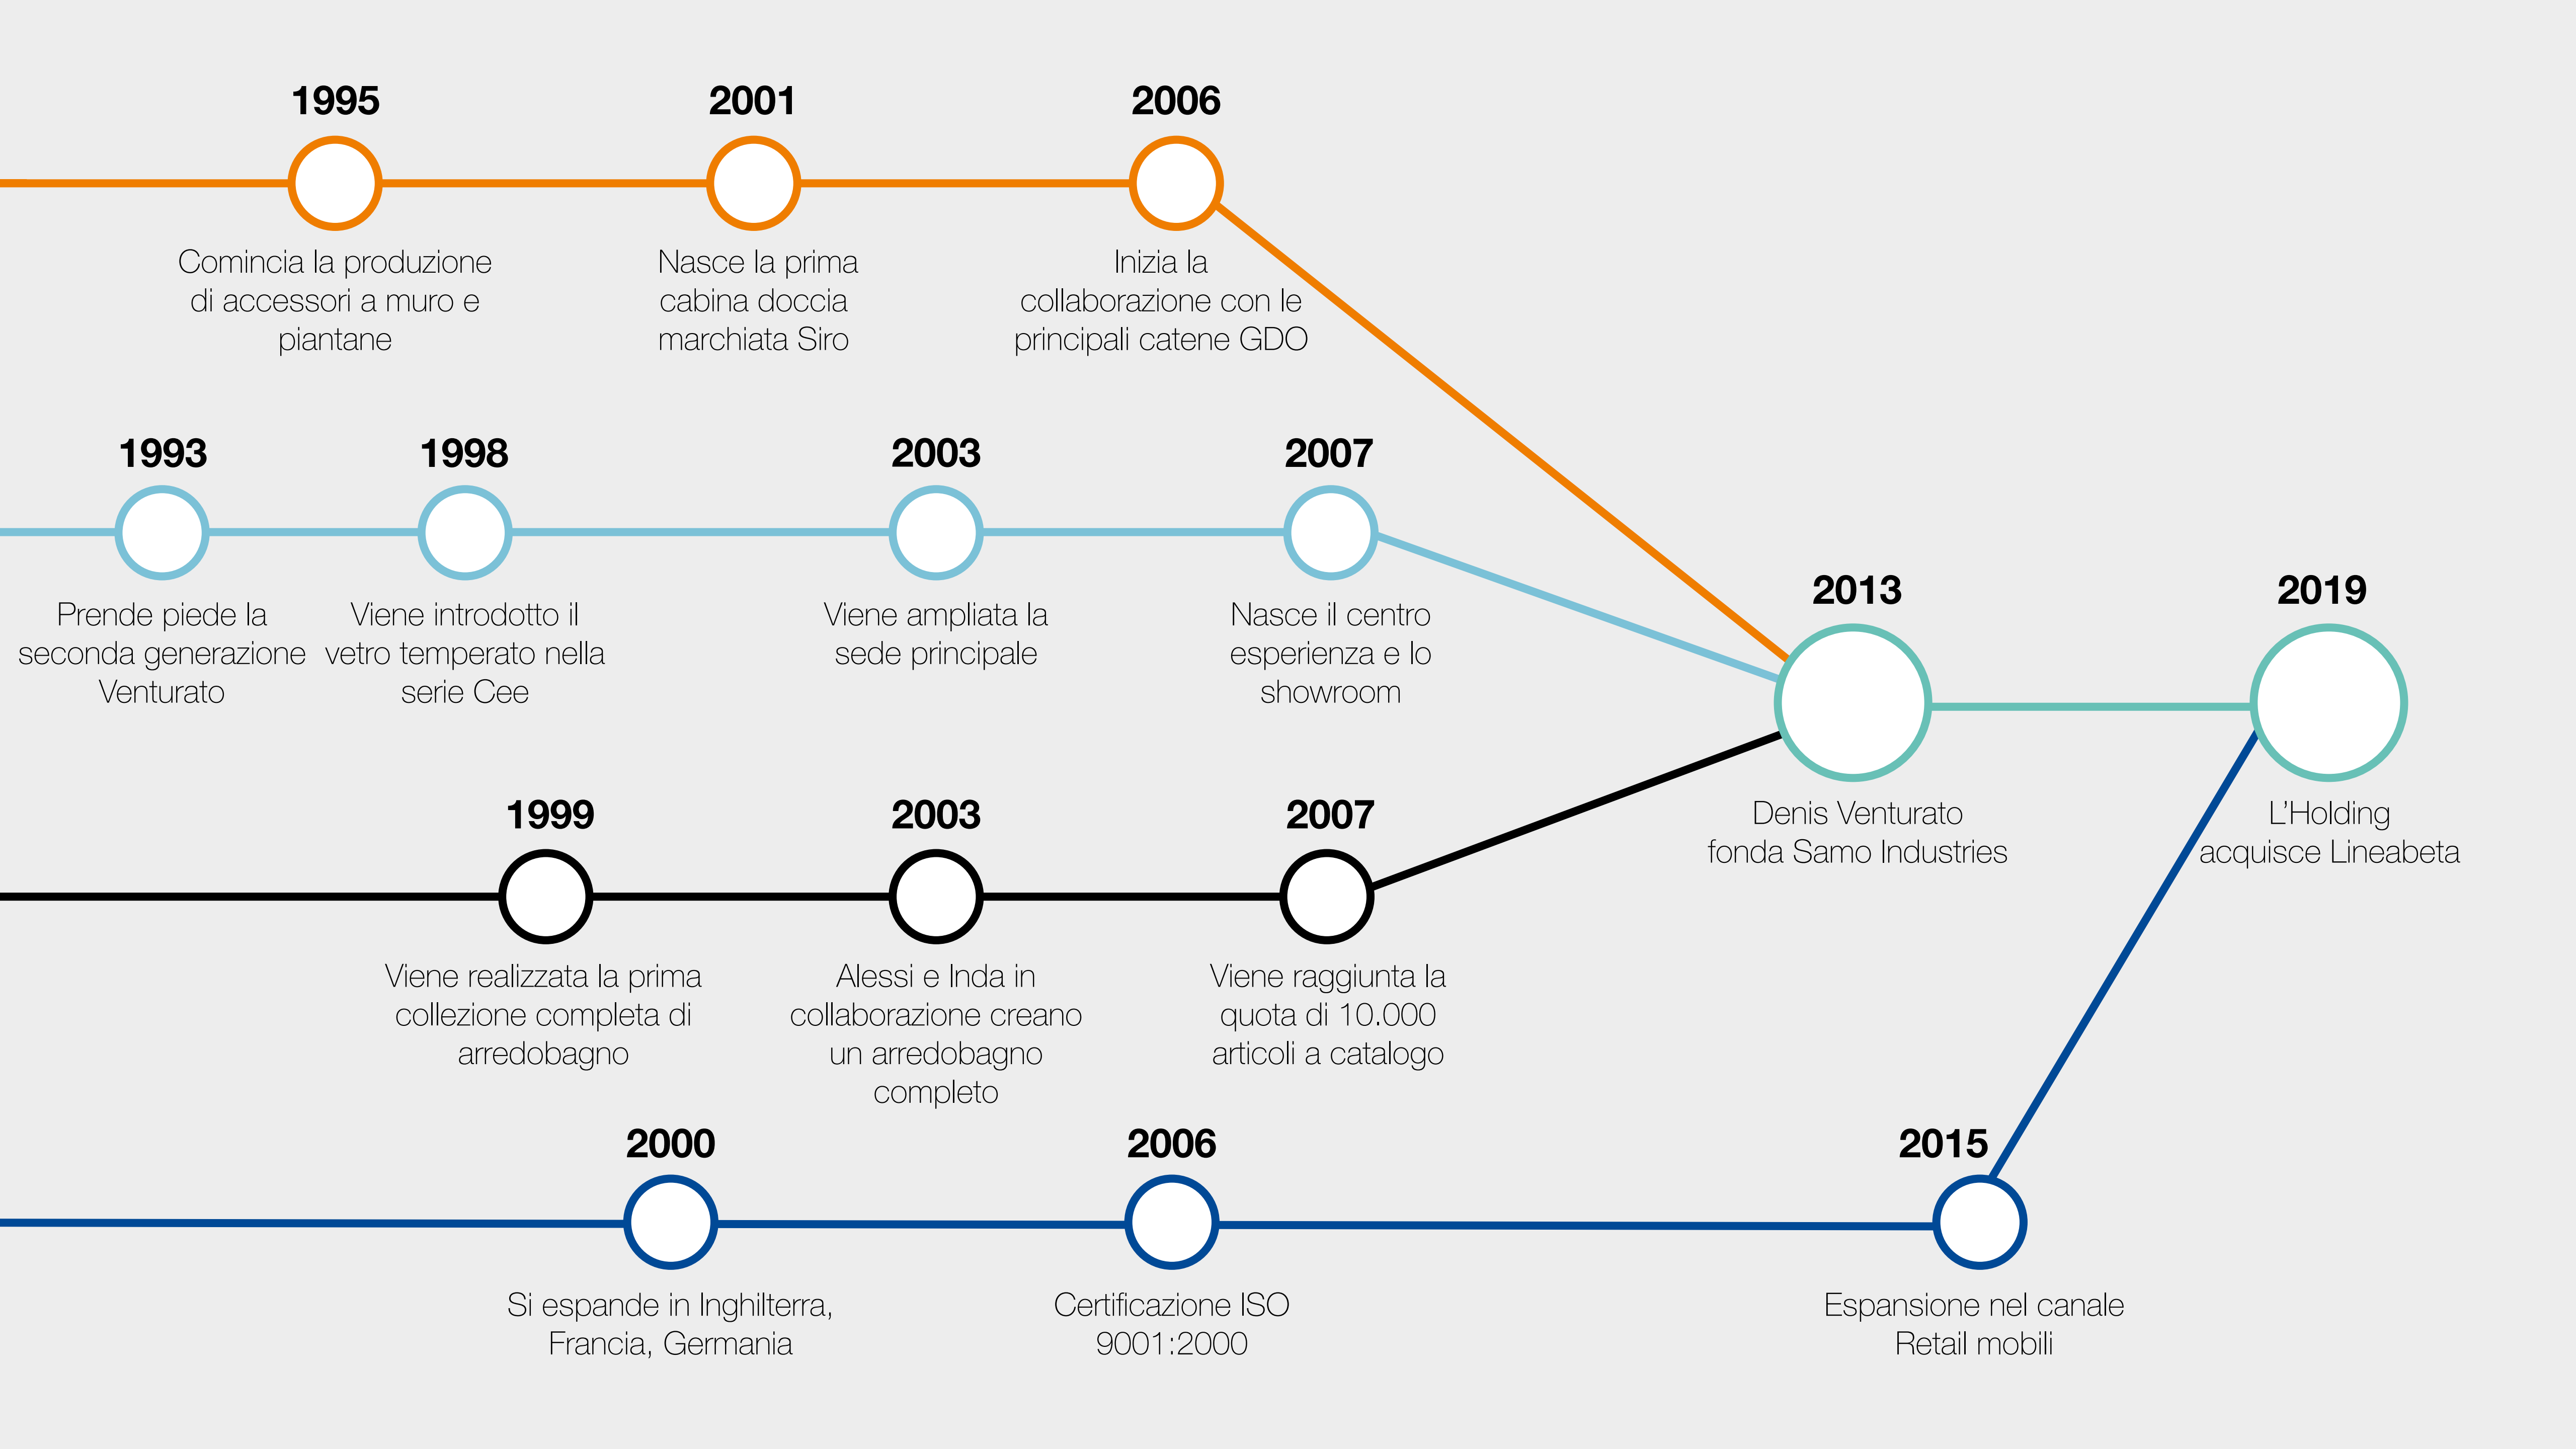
1995
Comincia la produzione di accessori a muro e piantane

2001
Nasce la prima cabina doccia marchiata Siro

2006
Inizia la collaborazione con le principali catene GDO

1993
Prende piede la seconda generazione Venturato

1998
Viene introdotto il vetro temperato nella serie Cee

2003
Viene ampliata la sede principale

2007
Nasce il centro esperienza e lo showroom

2013
Denis Venturato fonda Samo Industries

2019
L'Holding acquisce Lineabeta

1999
Viene realizzata la prima collezione completa di arredobagno

2003
Alessi e Inda in collaborazione creano un arredobagno completo

2007
Viene raggiunta la quota di 10.000 articoli a catalogo

2000
Si espande in Inghilterra, Francia, Germania

2006
Certificazione ISO 9001:2000

2015
Espansione nel canale Retail mobili